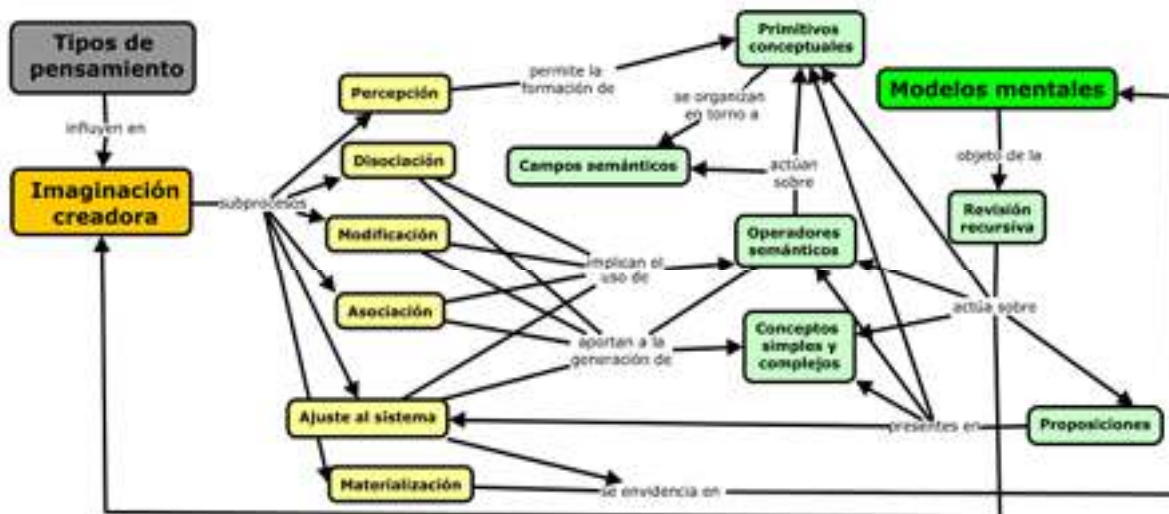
Tipos de pensamiento

influyen en

Imaginación creadora

subprocesos

Percepción

permite la formación de

Primitivos conceptuales

se organizan en torno a

Modelos mentales

Disociación

Campos semánticos

actúan sobre

objeto de la

Modificación

Operadores semánticos

Revisión recursiva

implican el uso de

Asociación

actúa sobre

aportan a la generación de

Conceptos simples y complejos

Ajuste al sistema

presentes en

Proposiciones

Materialización

se evidencia en